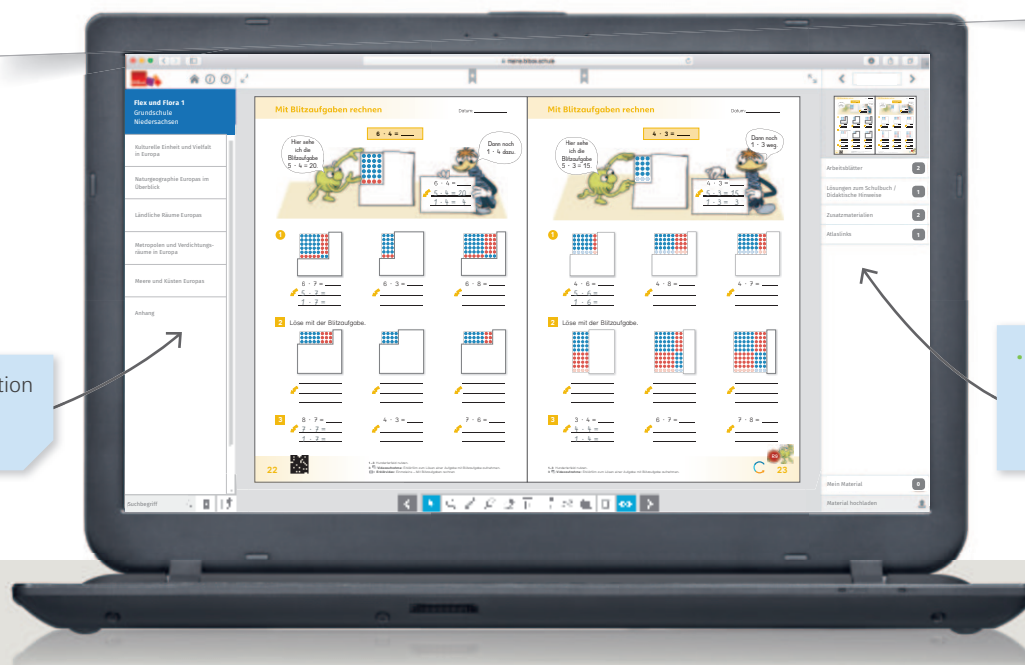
tion

Flex und Flora 1
Grundschule
Niedersachsen

Kulturelle Einheit und Vielfalt in Europa

Naturgeographie Europas im Überblick

Ländliche Räume Europas

Metropolen und Verdichtungsräume in Europa

Meere und Küsten Europas

Anhang

Suchbegriff

Mit Blitzaufgaben rechnen

Datum: ______

$6 \cdot 4 =$ ___

Hier sehe ich die Blitzaufgabe $5 \cdot 4 = 20$.

Dann noch $1 \cdot 4$ dazu.

$6 \cdot 4 =$ ___
$5 \cdot 4 = 20$
$1 \cdot 4 = 4$

1

$6 \cdot 7 =$ ___
$5 \cdot 7 =$ ___
$1 \cdot 7 =$ ___

$6 \cdot 3 =$ ___

$6 \cdot 8 =$ ___

2 Löse mit der Blitzaufgabe.

3 $6 \cdot 7 =$ ___
$5 \cdot 7 =$ ___
$1 \cdot 7 =$ ___

$4 \cdot 3 =$ ___

$7 \cdot 6 =$ ___

22

Mit Blitzaufgaben rechnen

Datum: ______

$4 \cdot 3 =$ ___

Hier sehe ich die Blitzaufgabe $5 \cdot 3 = 15$.

Dann noch $1 \cdot 3$ weg.

$4 \cdot 3 =$ ___
$5 \cdot 3 = 15$
$1 \cdot 3 = 3$

1

$4 \cdot 6 =$ ___
$5 \cdot 6 =$ ___
$1 \cdot 6 =$ ___

$4 \cdot 8 =$ ___

$4 \cdot 7 =$ ___

2 Löse mit der Blitzaufgabe.

3 $3 \cdot 4 =$ ___
$4 \cdot 4 =$ ___
$1 \cdot 4 =$ ___

$6 \cdot 7 =$ ___

$7 \cdot 8 =$ ___

23

Arbeitsblätter 2

Lösungen zum Schulbuch / Didaktische Hinweise 1

Zusatzmaterialien 2

Atlaslinks 1

Mein Material 0

Material hochladen